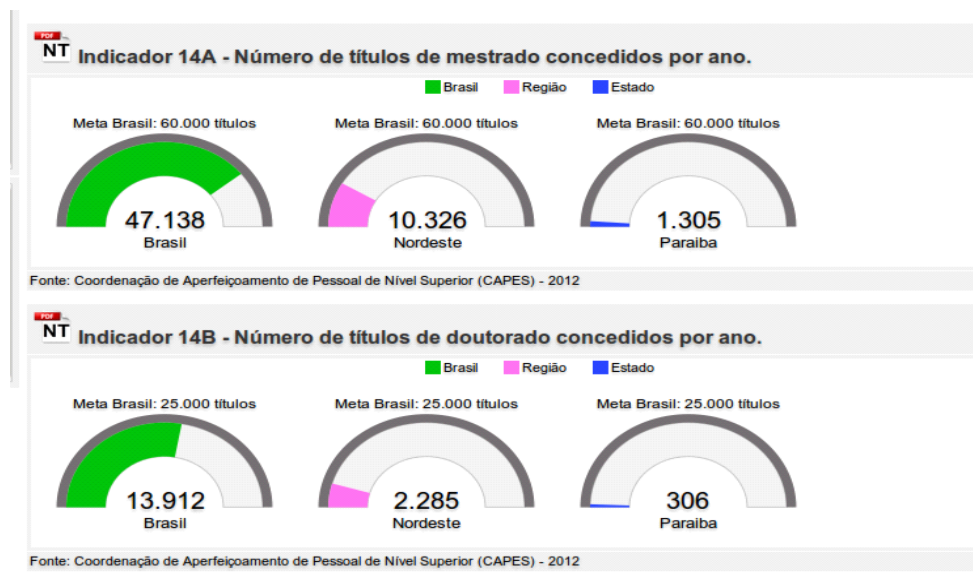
PDF NT Indicador 14A - Número de títulos de mestrado concedidos por ano.

Brasil Região Estado

Meta Brasil: 60.000 títulos
47.138
Brasil

Meta Brasil: 60.000 títulos
10.326
Nordeste

Meta Brasil: 60.000 títulos
1.305
Paraiba

Fonte: Coordenação de Aperfeiçoamento de Pessoal de Nível Superior (CAPES) - 2012

PDF NT Indicador 14B - Número de títulos de doutorado concedidos por ano.

Brasil Região Estado

Meta Brasil: 25.000 títulos
13.912
Brasil

Meta Brasil: 25.000 títulos
2.285
Nordeste

Meta Brasil: 25.000 títulos
306
Paraiba

Fonte: Coordenação de Aperfeiçoamento de Pessoal de Nível Superior (CAPES) - 2012